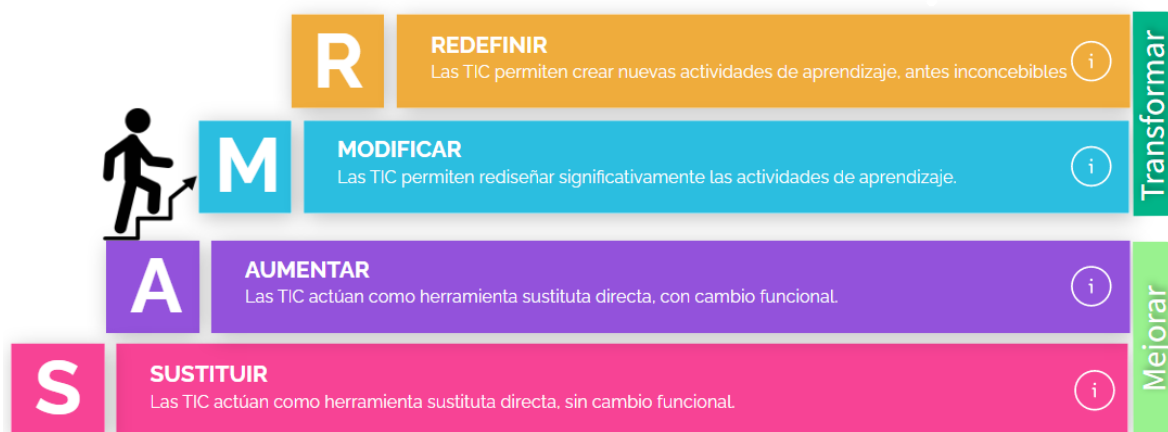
R

REDEFINIR
Las TIC permiten crear nuevas actividades de aprendizaje, antes inconcebibles

i

M

MODIFICAR
Las TIC permiten rediseñar significativamente las actividades de aprendizaje.

i

Transformar

A

AUMENTAR
Las TIC actúan como herramienta sustituta directa, con cambio funcional.

i

S

SUSTITUIR
Las TIC actúan como herramienta sustituta directa, sin cambio funcional.

i

Mejorar